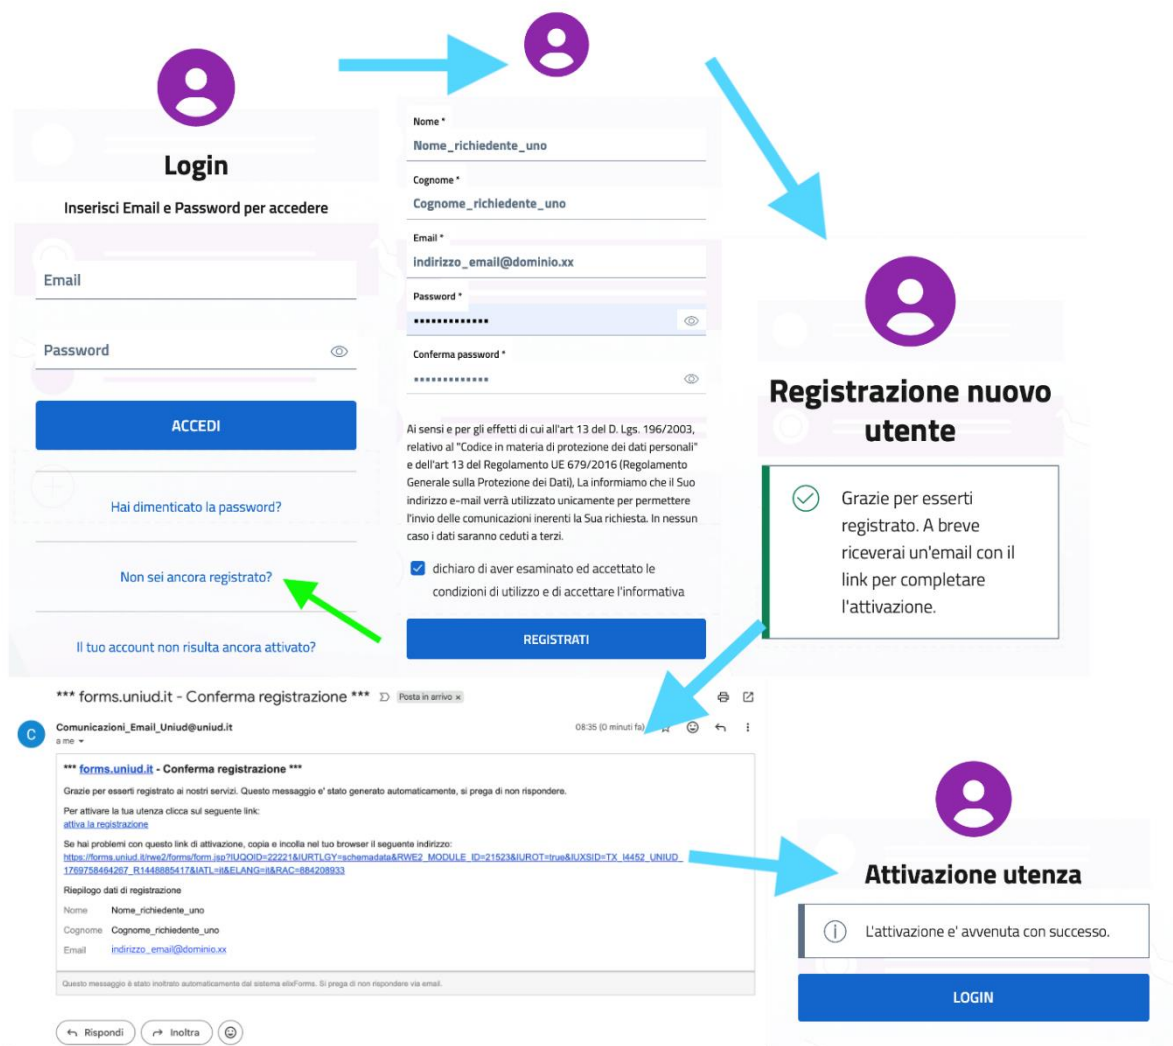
Login

Inserisci Email e Password per accedere

Email

Password

ACCEDI

Hai dimenticato la password?

Non sei ancora registrato?

Il tuo account non risulta ancora attivato?

Nome *
Nome_richiedente_uno

Cognome *
Cognome_richiedente_uno

Email *
indirizzo_email@dominio.xx

Password *
••••••••••••••

Conferma password *
••••••••••••••

Ai sensi e per gli effetti di cui all'art 13 del D. Lgs. 196/2003, relativo al "Codice in materia di protezione dei dati personali" e dell'art 13 del Regolamento UE 679/2016 (Regolamento Generale sulla Protezione dei Dati), La informiamo che il Suo indirizzo e-mail verrà utilizzato unicamente per permettere l'invio delle comunicazioni inerenti la Sua richiesta. In nessun caso i dati saranno ceduti a terzi.

dichiaro di aver esaminato ed accettato le condizioni di utilizzo e di accettare l'informativa

REGISTRATI

Registrazione nuovo utente

Grazie per esserti registrato. A breve riceverai un'email con il link per completare l'attivazione.

*** forms.uniud.it - Conferma registrazione *** Posta in arrivo ×

Comunicazioni_Email_Uniud@uniud.it
a me

08:35 (0 minuti fa)

*** forms.uniud.it - Conferma registrazione ***

Grazie per esserti registrato ai nostri servizi. Questo messaggio e' stato generato automaticamente, si prega di non rispondere.

Per attivare la tua utenza clicca sul seguente link:
attiva la registrazione

Se hai problemi con questo link di attivazione, copia e incolla nel tuo browser il seguente indirizzo:
https://forms.uniud.it/rwe2/forms/form.jsp?IUQOID=22221&IURTLGY=schemadata&RWE2_MODULE_ID=21523&IUROT=true&IUXSID=TX_I4452_UNIUD_1769758464267_R1448885417&IATL=it&ELANG=it&RAC=884208933

Riepilogo dati di registrazione

Nome Nome_richiedente_uno
Cognome Cognome_richiedente_uno
Email indirizzo_email@dominio.xx

Questo messaggio è stato inoltrato automaticamente dal sistema elixForms. Si prega di non rispondere via email.

Rispondi
Inoltra

Attivazione utenza

L'attivazione e' avvenuta con successo.

LOGIN